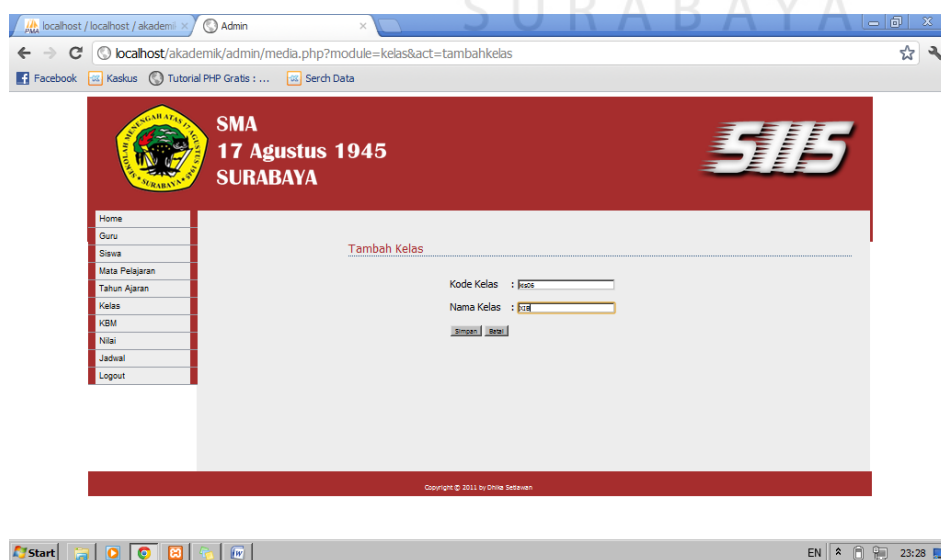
localhost / localhost / akademi ×
Admin ×
SURABAYA
localhost/akademik/admin/media.php?module=kelas&act=tambahkelas
Facebook Kaskus Tutorial PHP Gratis : ... Serch Data

MENENGAH ATAS 17 AGUSTUS SURABAYA
SMA
17 Agustus 1945
SURABAYA
SIIS

Home
Guru
Siswa
Mata Pelajaran
Tahun Ajaran
Kelas
KBM
Nilai
Jadwal
Logout

Tambah Kelas

Kode Kelas : ks06
Nama Kelas : XIB

Simpan Batal

Copyright © 2011 by Dhika Setiawan

Start
EN 23:28